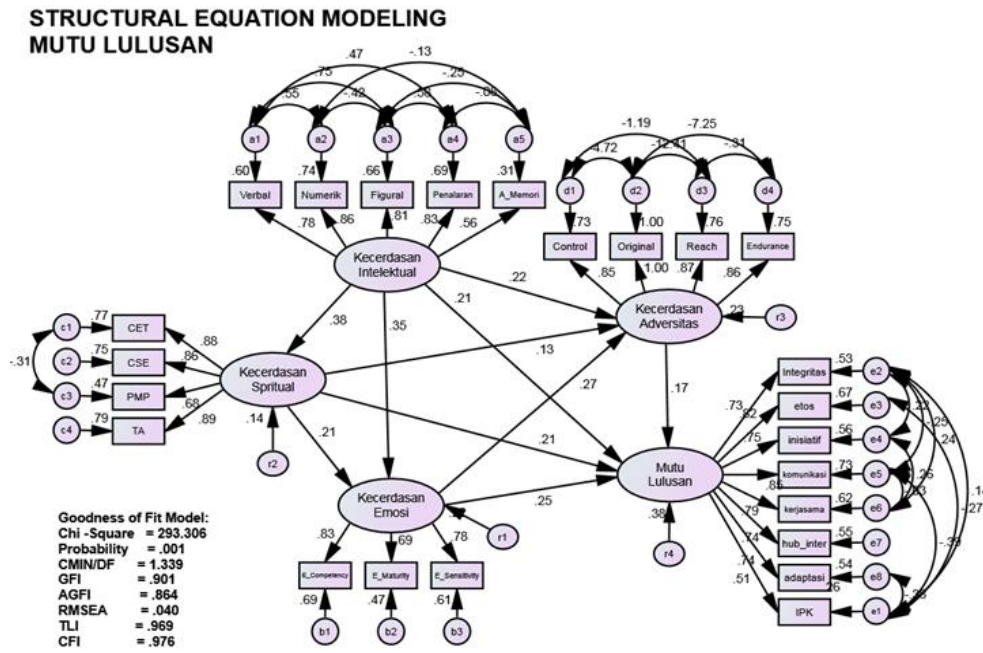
STRUCTURAL EQUATION MODELING
MUTU LULUSAN

.47
-.13
.75
-.25
.55
-.42
.38
-.06

a1
a2
a3
a4
a5

.60
.74
.66
.69
.31

Verbal
Numerik
Figural
Penalaran
A_Memori

.78
.86
.81
.83
.56

Kecerdasan Intelektual

-1.19
-7.25
-4.72
-12.11
-.31

d1
d2
d3
d4

.73
1.00
.76
.75

Control
Original
Reach
Endurance

.85
1.00
.87
.86

Kecerdasan Adversitas

.22
.23
r3

.21
.38
.35

c1
c2
c3
c4

.77
.75
.47
.79

-.31

CET
CSE
PMP
TA

.88
.86
.68
.89

Kecerdasan Spritual

.14
r2

.13
.27
.17
.21
.21

Kecerdasan Emosi

.25
r1

.83
.69
.78

E_Competency
E_Maturity
E_Sensitivity

.69
.47
.61

b1
b2
b3

Mutu Lulusan

.38
r4

.73
.82
.75
.85
.79
.74
.74
.51

Integritas
etos
inisiatif
komunikasi
kerjasama
hub_inter
adaptasi
IPK

.53
.67
.56
.73
.62
.55
.54
.26

e2
e3
e4
e5
e6
e7
e8
e1

.22
.25
.24
.26
.23
.14
-.27
-.39
-.28

Goodness of Fit Model:
Chi -Square = 293.306
Probability = .001
CMIN/DF = 1.339
GFI = .901
AGFI = .864
RMSEA = .040
TLI = .969
CFI = .976